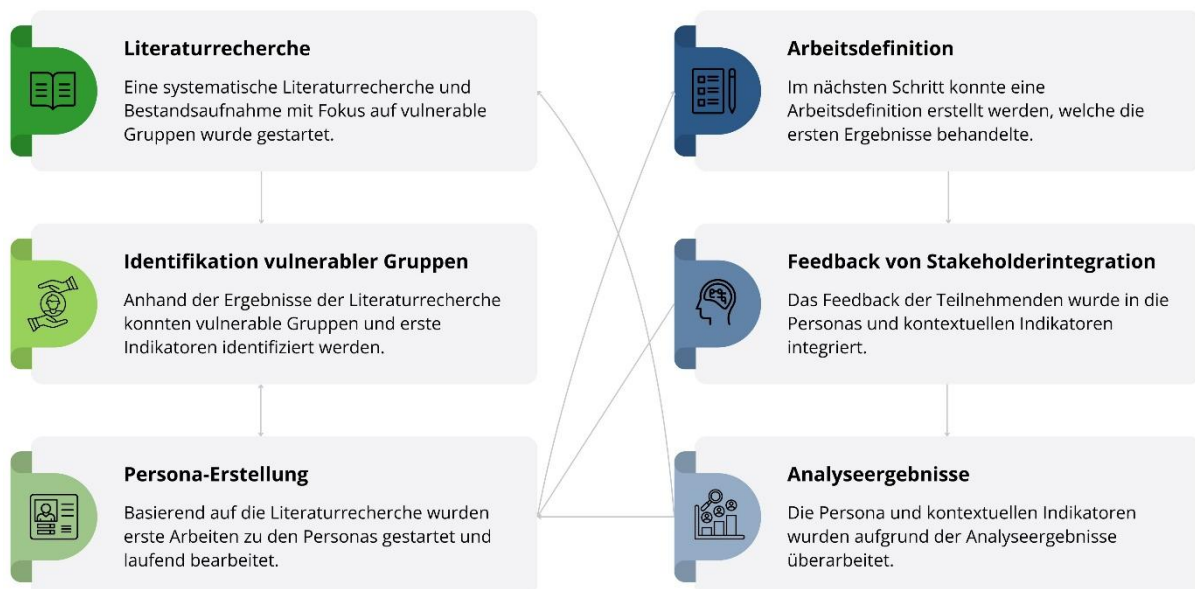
Literaturrecherche

Eine systematische Literaturrecherche und Bestandsaufnahme mit Fokus auf vulnerable Gruppen wurde gestartet.

Identifikation vulnerabler Gruppen

Anhand der Ergebnisse der Literaturrecherche konnten vulnerable Gruppen und erste Indikatoren identifiziert werden.

Persona-Erstellung

Basierend auf die Literaturrecherche wurden erste Arbeiten zu den Personas gestartet und laufend bearbeitet.

Arbeitsdefinition

Im nächsten Schritt konnte eine Arbeitsdefinition erstellt werden, welche die ersten Ergebnisse behandelte.

Feedback von Stakeholderintegration

Das Feedback der Teilnehmenden wurde in die Personas und kontextuellen Indikatoren integriert.

Analyseergebnisse

Die Persona und kontextuellen Indikatoren wurden aufgrund der Analyseergebnisse überarbeitet.